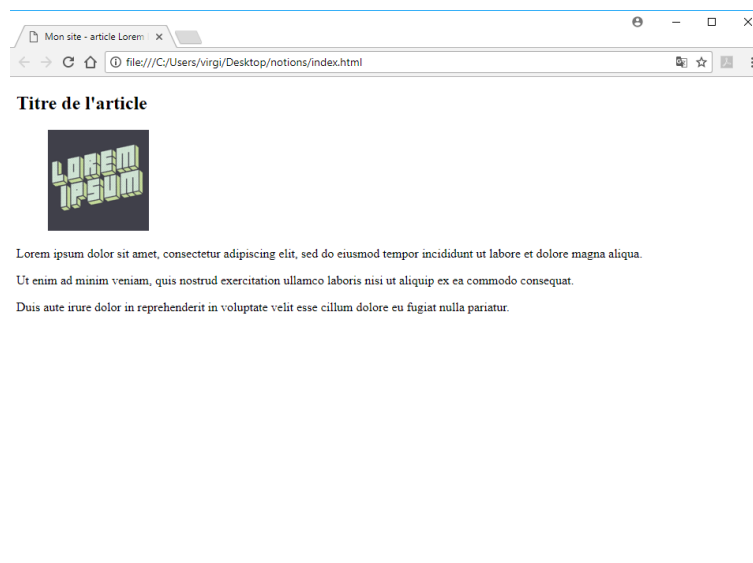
Mon site - article Lorem ×

file:///C:/Users/virgi/Desktop/notions/index.html

Titre de l'article

LOREM IPSUM

Lorem ipsum dolor sit amet, consectetur adipiscing elit, sed do eiusmod tempor incididunt ut labore et dolore magna aliqua.

Ut enim ad minim veniam, quis nostrud exercitation ullamco laboris nisi ut aliquip ex ea commodo consequat.

Duis aute irure dolor in reprehenderit in voluptate velit esse cillum dolore eu fugiat nulla pariatur.